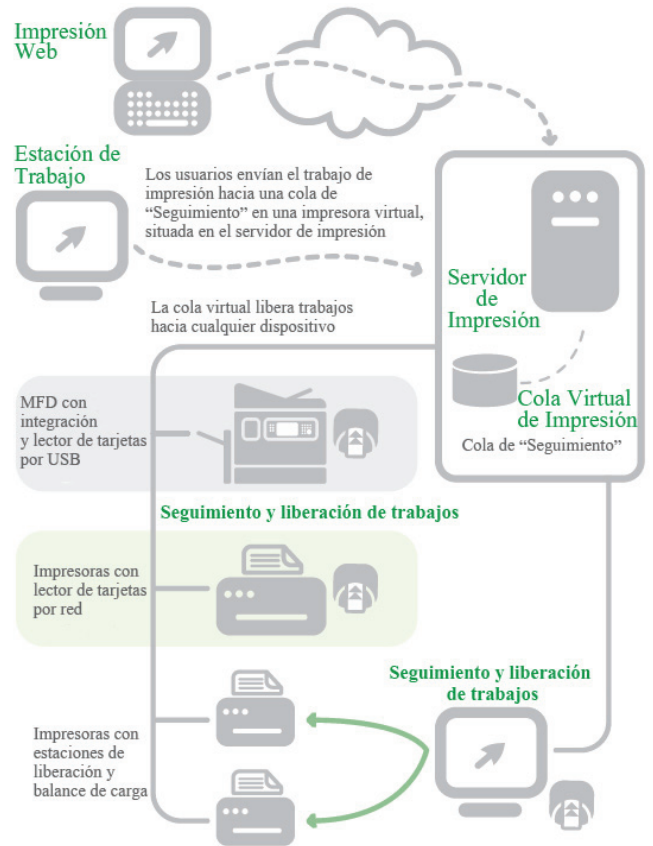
Impresión Web

Estación de Trabajo

Los usuarios envían el trabajo de impresión hacia una cola de "Seguimiento" en una impresora virtual, situada en el servidor de impresión

Servidor de Impresión

La cola virtual libera trabajos hacia cualquier dispositivo

Cola Virtual de Impresión

Cola de "Seguimiento"

MFD con integración y lector de tarjetas por USB

Seguimiento y liberación de trabajos

Impresoras con lector de tarjetas por red

Seguimiento y liberación de trabajos

Impresoras con estaciones de liberación y balance de carga